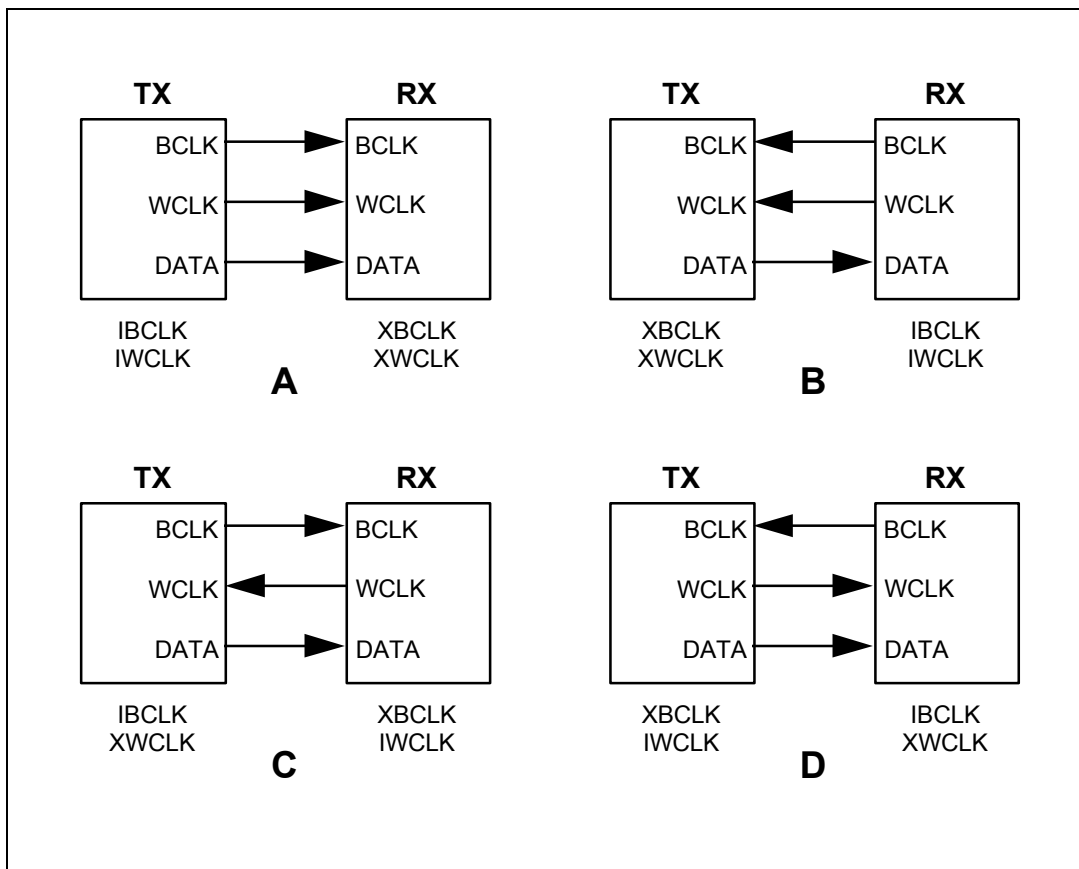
TX
BCLK
WCLK
DATA

RX
BCLK
WCLK
DATA

IBCLK
IWCLK

XBCLK
XWCLK

A

TX
BCLK
WCLK
DATA

RX
BCLK
WCLK
DATA

XBCLK
XWCLK

IBCLK
IWCLK

B

TX
BCLK
WCLK
DATA

RX
BCLK
WCLK
DATA

IBCLK
XWCLK

XBCLK
IWCLK

C

TX
BCLK
WCLK
DATA

RX
BCLK
WCLK
DATA

XBCLK
IWCLK

IBCLK
XWCLK

D